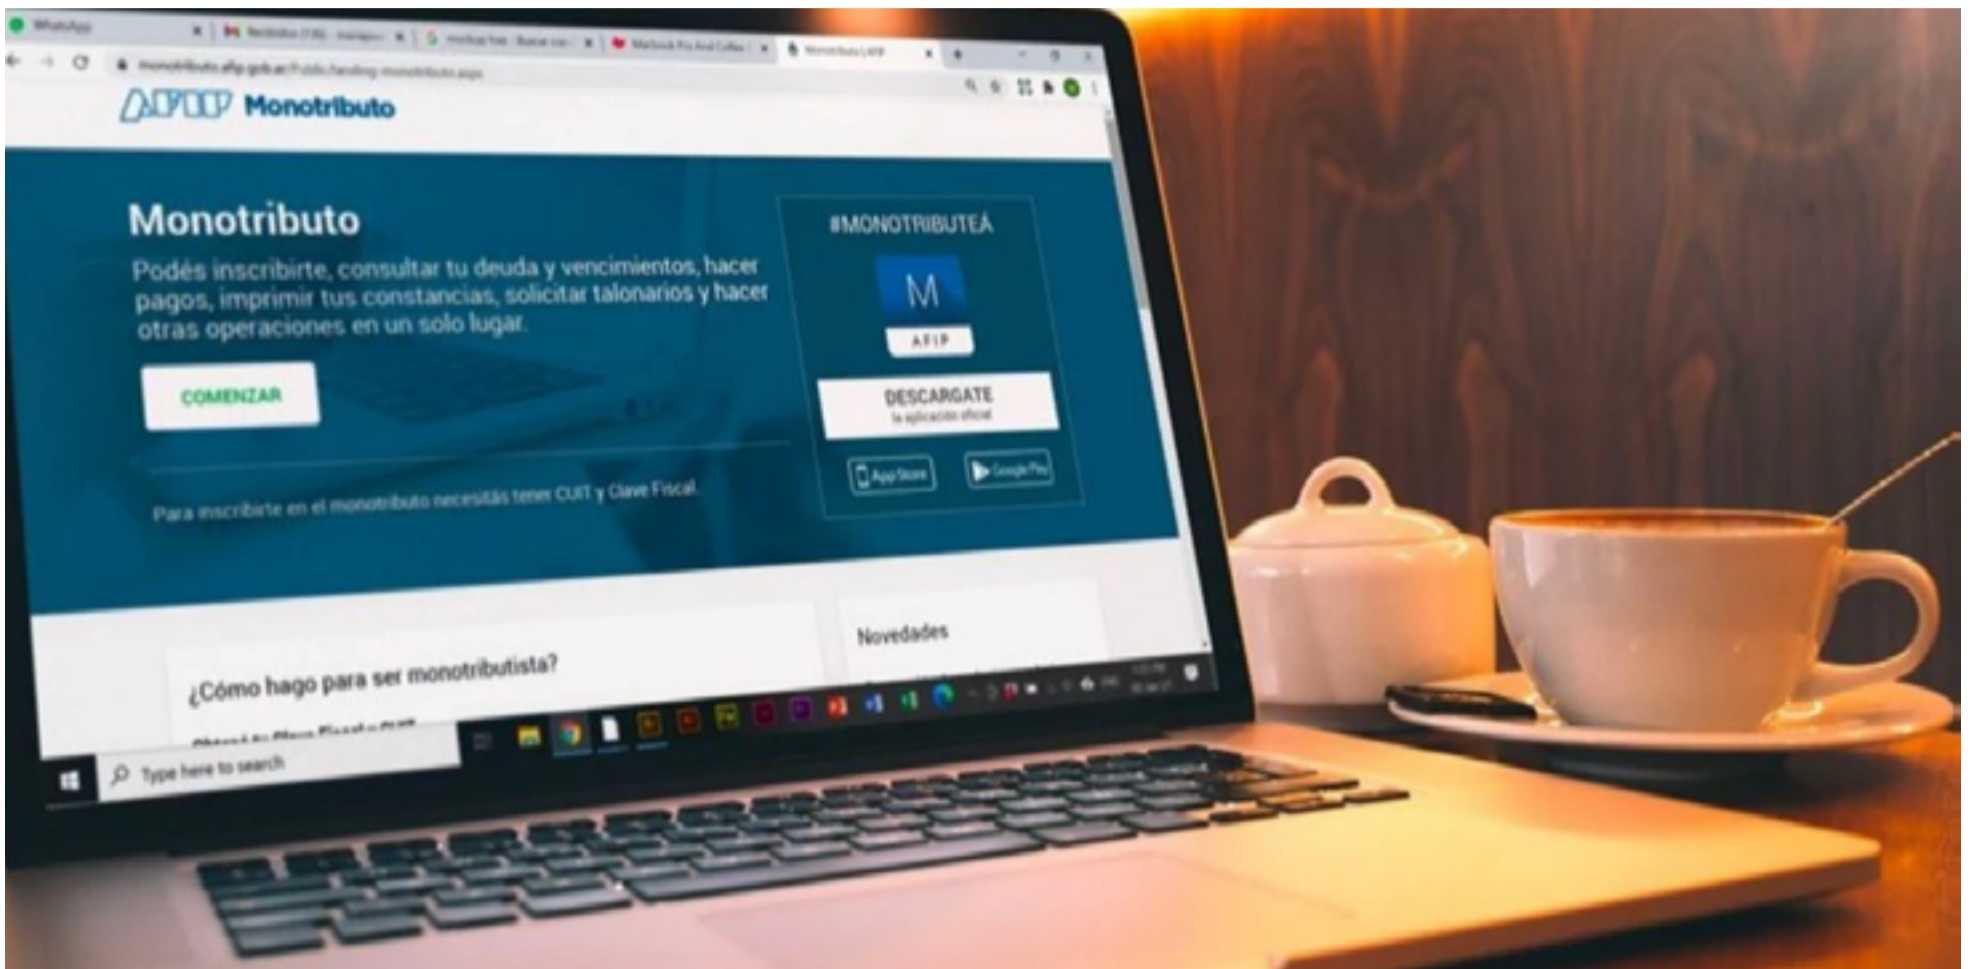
WhatsApp
monotributo.afip.gob.ar/Public/landing-monotributo.aspx

AFIP Monotributo

Monotributo

Podés inscribirte, consultar tu deuda y vencimientos, hacer pagos, imprimir tus constancias, solicitar talonarios y hacer otras operaciones en un solo lugar.

COMENZAR

Para inscribirte en el monotributo necesitás tener CUIT y Clave Fiscal.

#MONOTRIBUTEÁ

M
AFIP

DESCARGATE
la aplicación oficial

App Store
Google Play

Novedades

¿Cómo hago para ser monotributista?

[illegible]

Type here to search